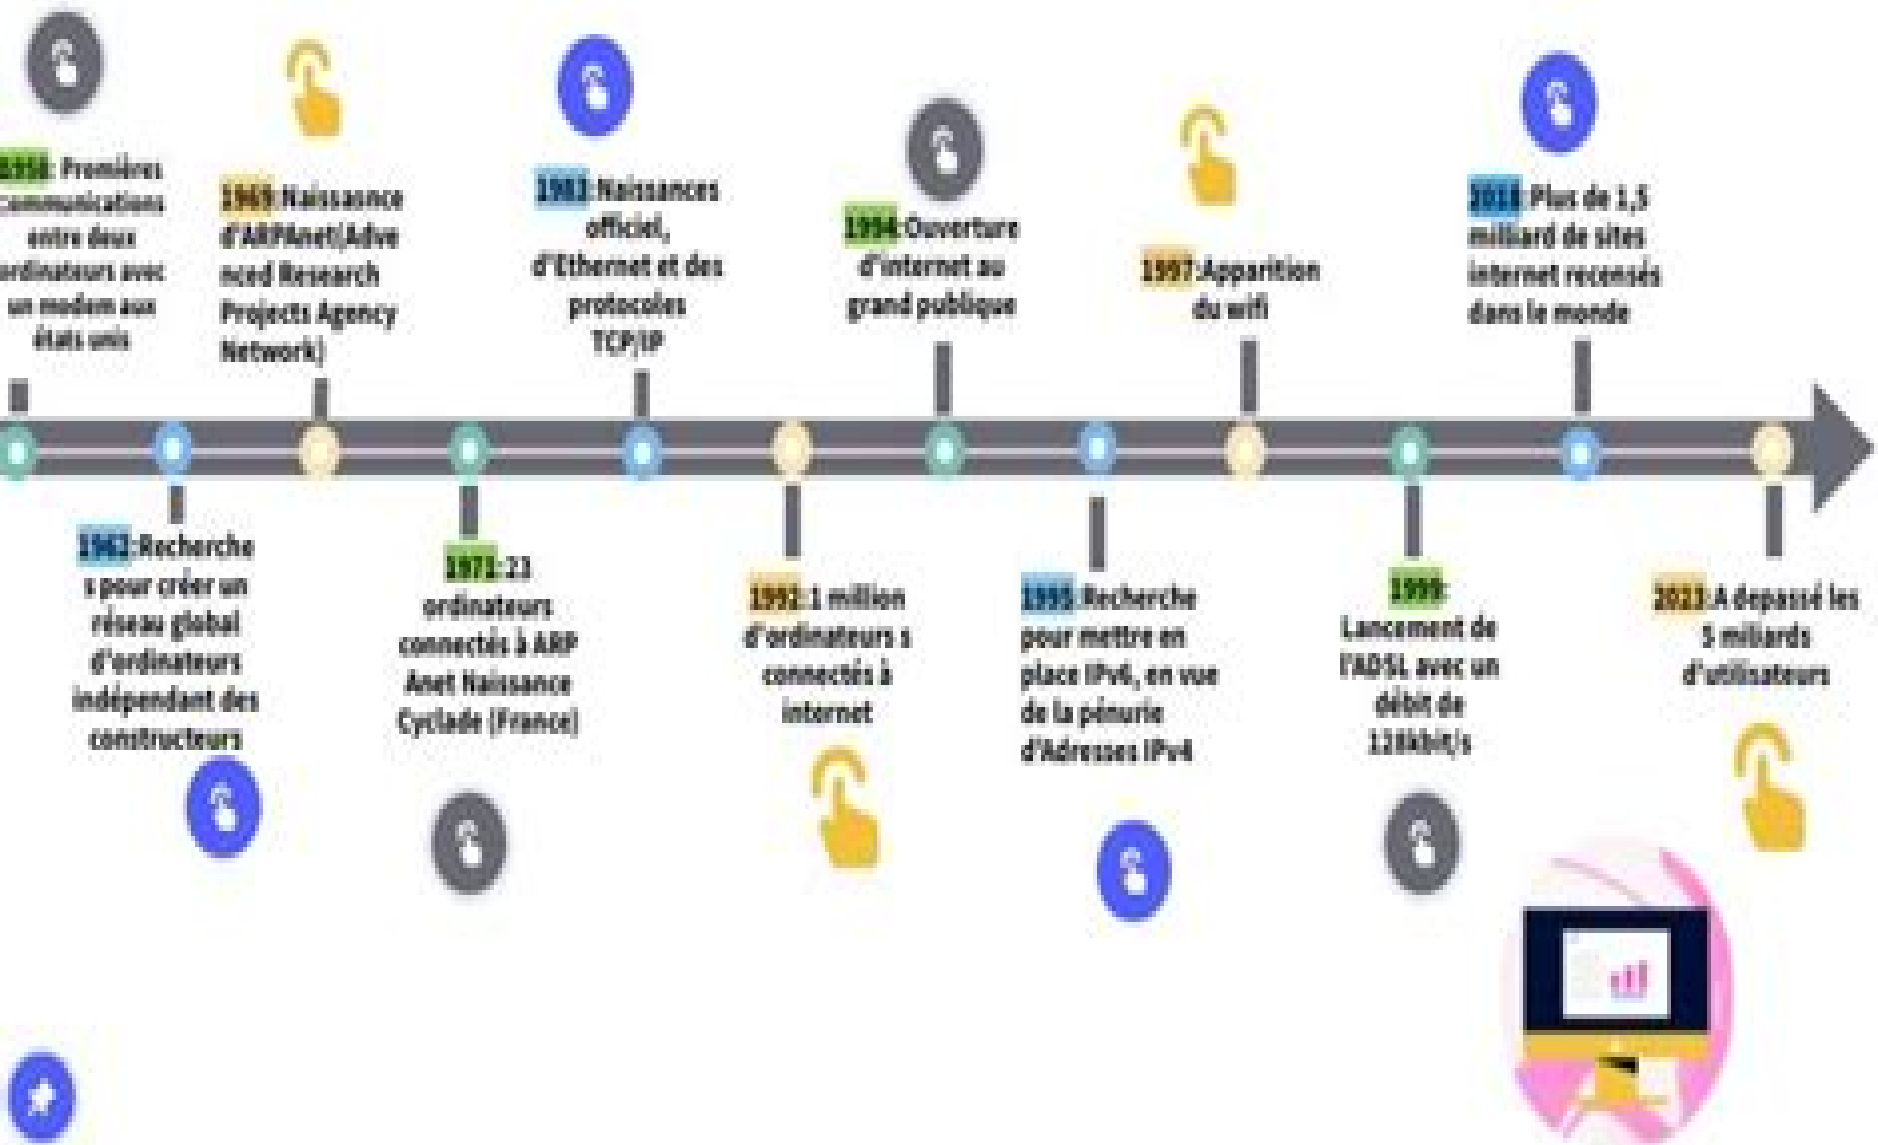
1958: Premières Communications entre deux ordinateurs avec un modem aux états unis

1962:Recherches pour créer un réseau global d'ordinateurs indépendant des constructeurs

1969:Naissance d'ARPAnet(Advanced Research Projects Agency Network)

1971:23 ordinateurs connectés à ARPAnet Naissance Cyclade (France)

1983:Naissances officiel, d'Ethernet et des protocoles TCP/IP

1992:1 million d'ordinateurs s connectés à internet

1994:Ouverture d'internet au grand publique

1995:Recherche pour mettre en place IPv6, en vue de la pénurie d'Adresses IPv4

1997:Apparition du wifi

1999: Lancement de l'ADSL avec un débit de 128kbit/s

2018:Plus de 1,5 milliard de sites internet recensés dans le monde

2022:A dépassé les 5 miliards d'utilisateurs